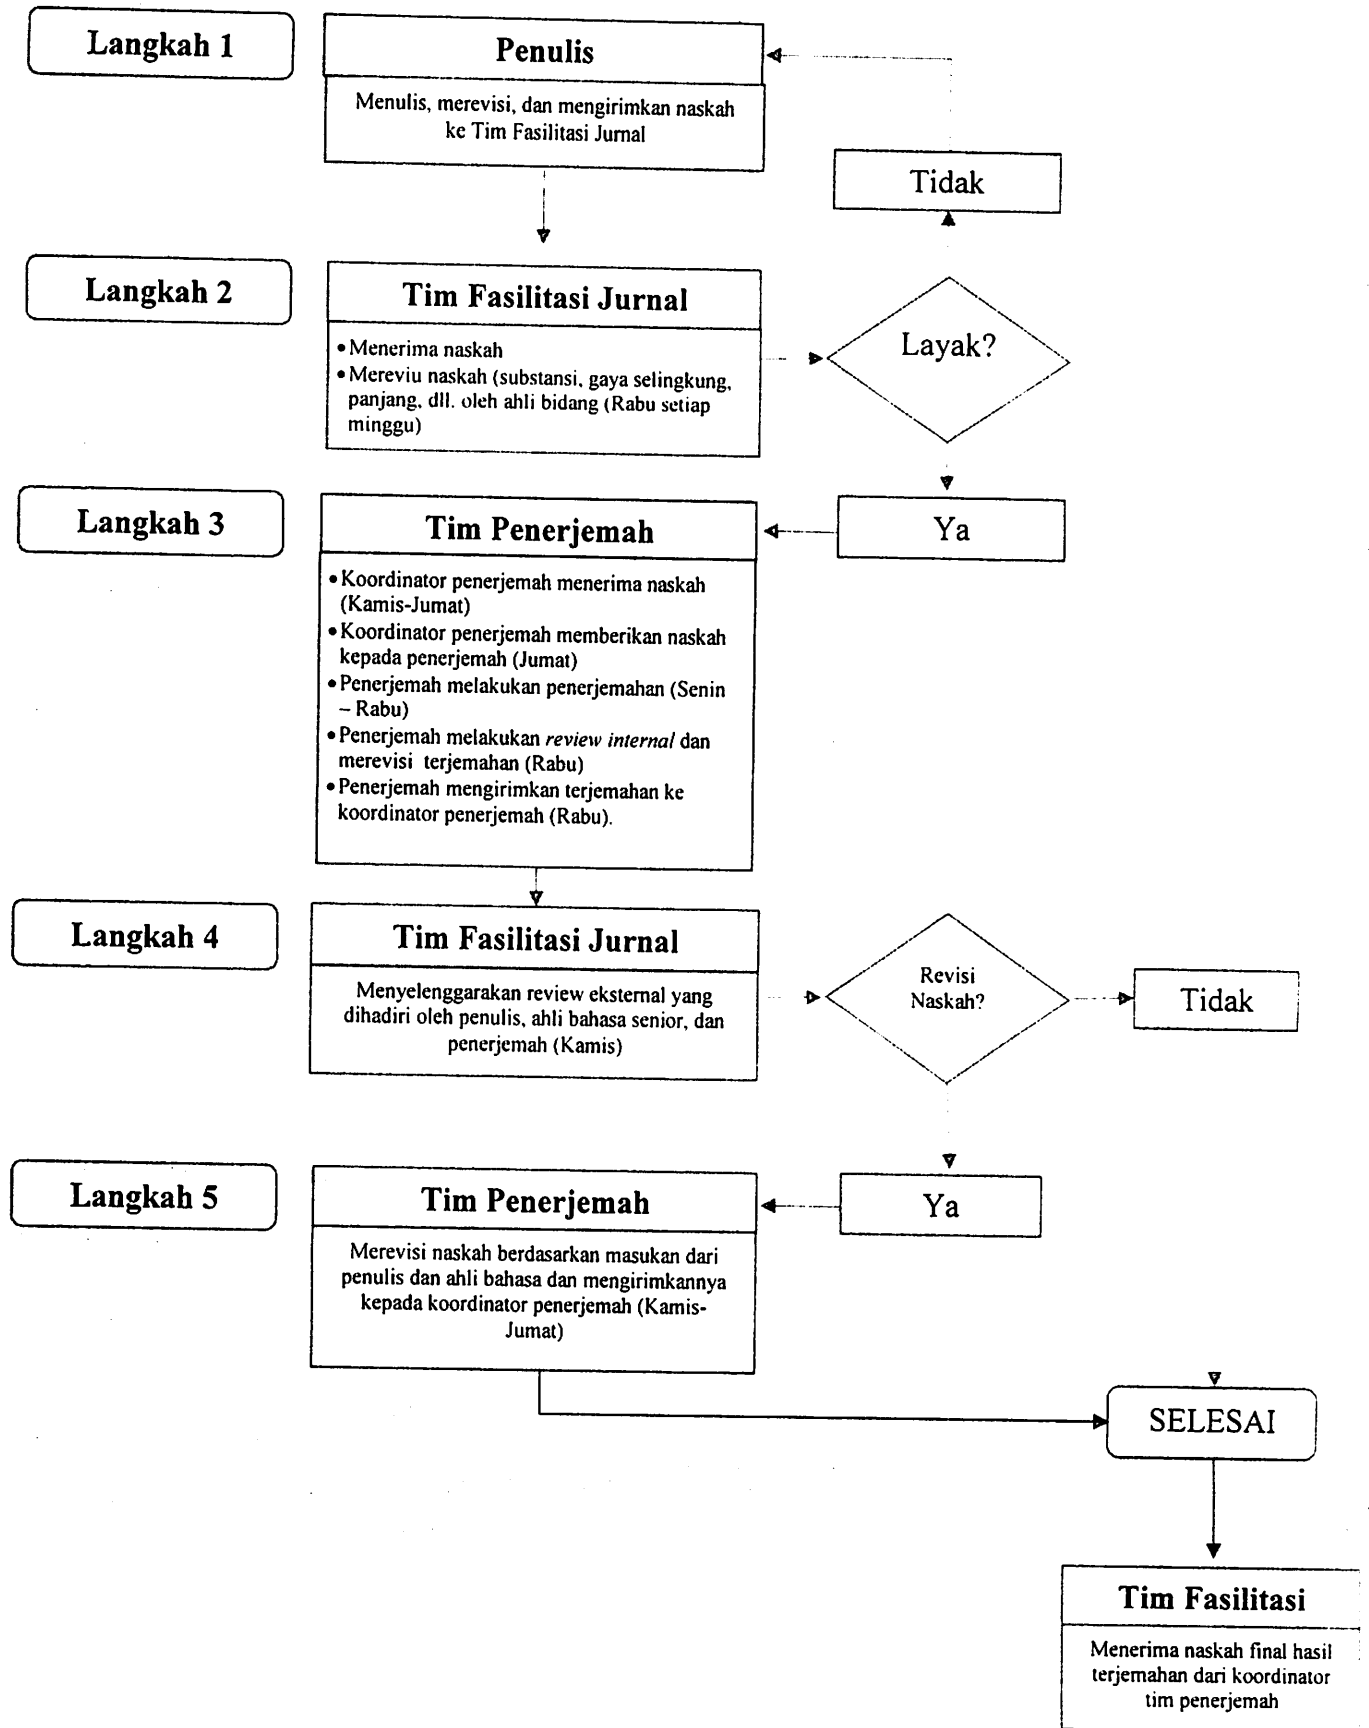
Langkah 1

Penulis

Menulis, merevisi, dan mengirimkan naskah ke Tim Fasilitasi Jurnal

Tidak

Langkah 2

Tim Fasilitasi Jurnal

• Menerima naskah
• Mereviu naskah (substansi, gaya selingkung, panjang, dll. oleh ahli bidang (Rabu setiap minggu)

Layak?

Langkah 3

Tim Penerjemah

Ya

• Koordinator penerjemah menerima naskah (Kamis-Jumat)
• Koordinator penerjemah memberikan naskah kepada penerjemah (Jumat)
• Penerjemah melakukan penerjemahan (Senin – Rabu)
• Penerjemah melakukan *review internal* dan merevisi terjemahan (Rabu)
• Penerjemah mengirimkan terjemahan ke koordinator penerjemah (Rabu).

Langkah 4

Tim Fasilitasi Jurnal

Menyelenggarakan review eksternal yang dihadiri oleh penulis, ahli bahasa senior, dan penerjemah (Kamis)

Revisi Naskah?

Tidak

Langkah 5

Tim Penerjemah

Ya

Merevisi naskah berdasarkan masukan dari penulis dan ahli bahasa dan mengirimkannya kepada koordinator penerjemah (Kamis-Jumat)

SELESAI

Tim Fasilitasi

Menerima naskah final hasil terjemahan dari koordinator tim penerjemah